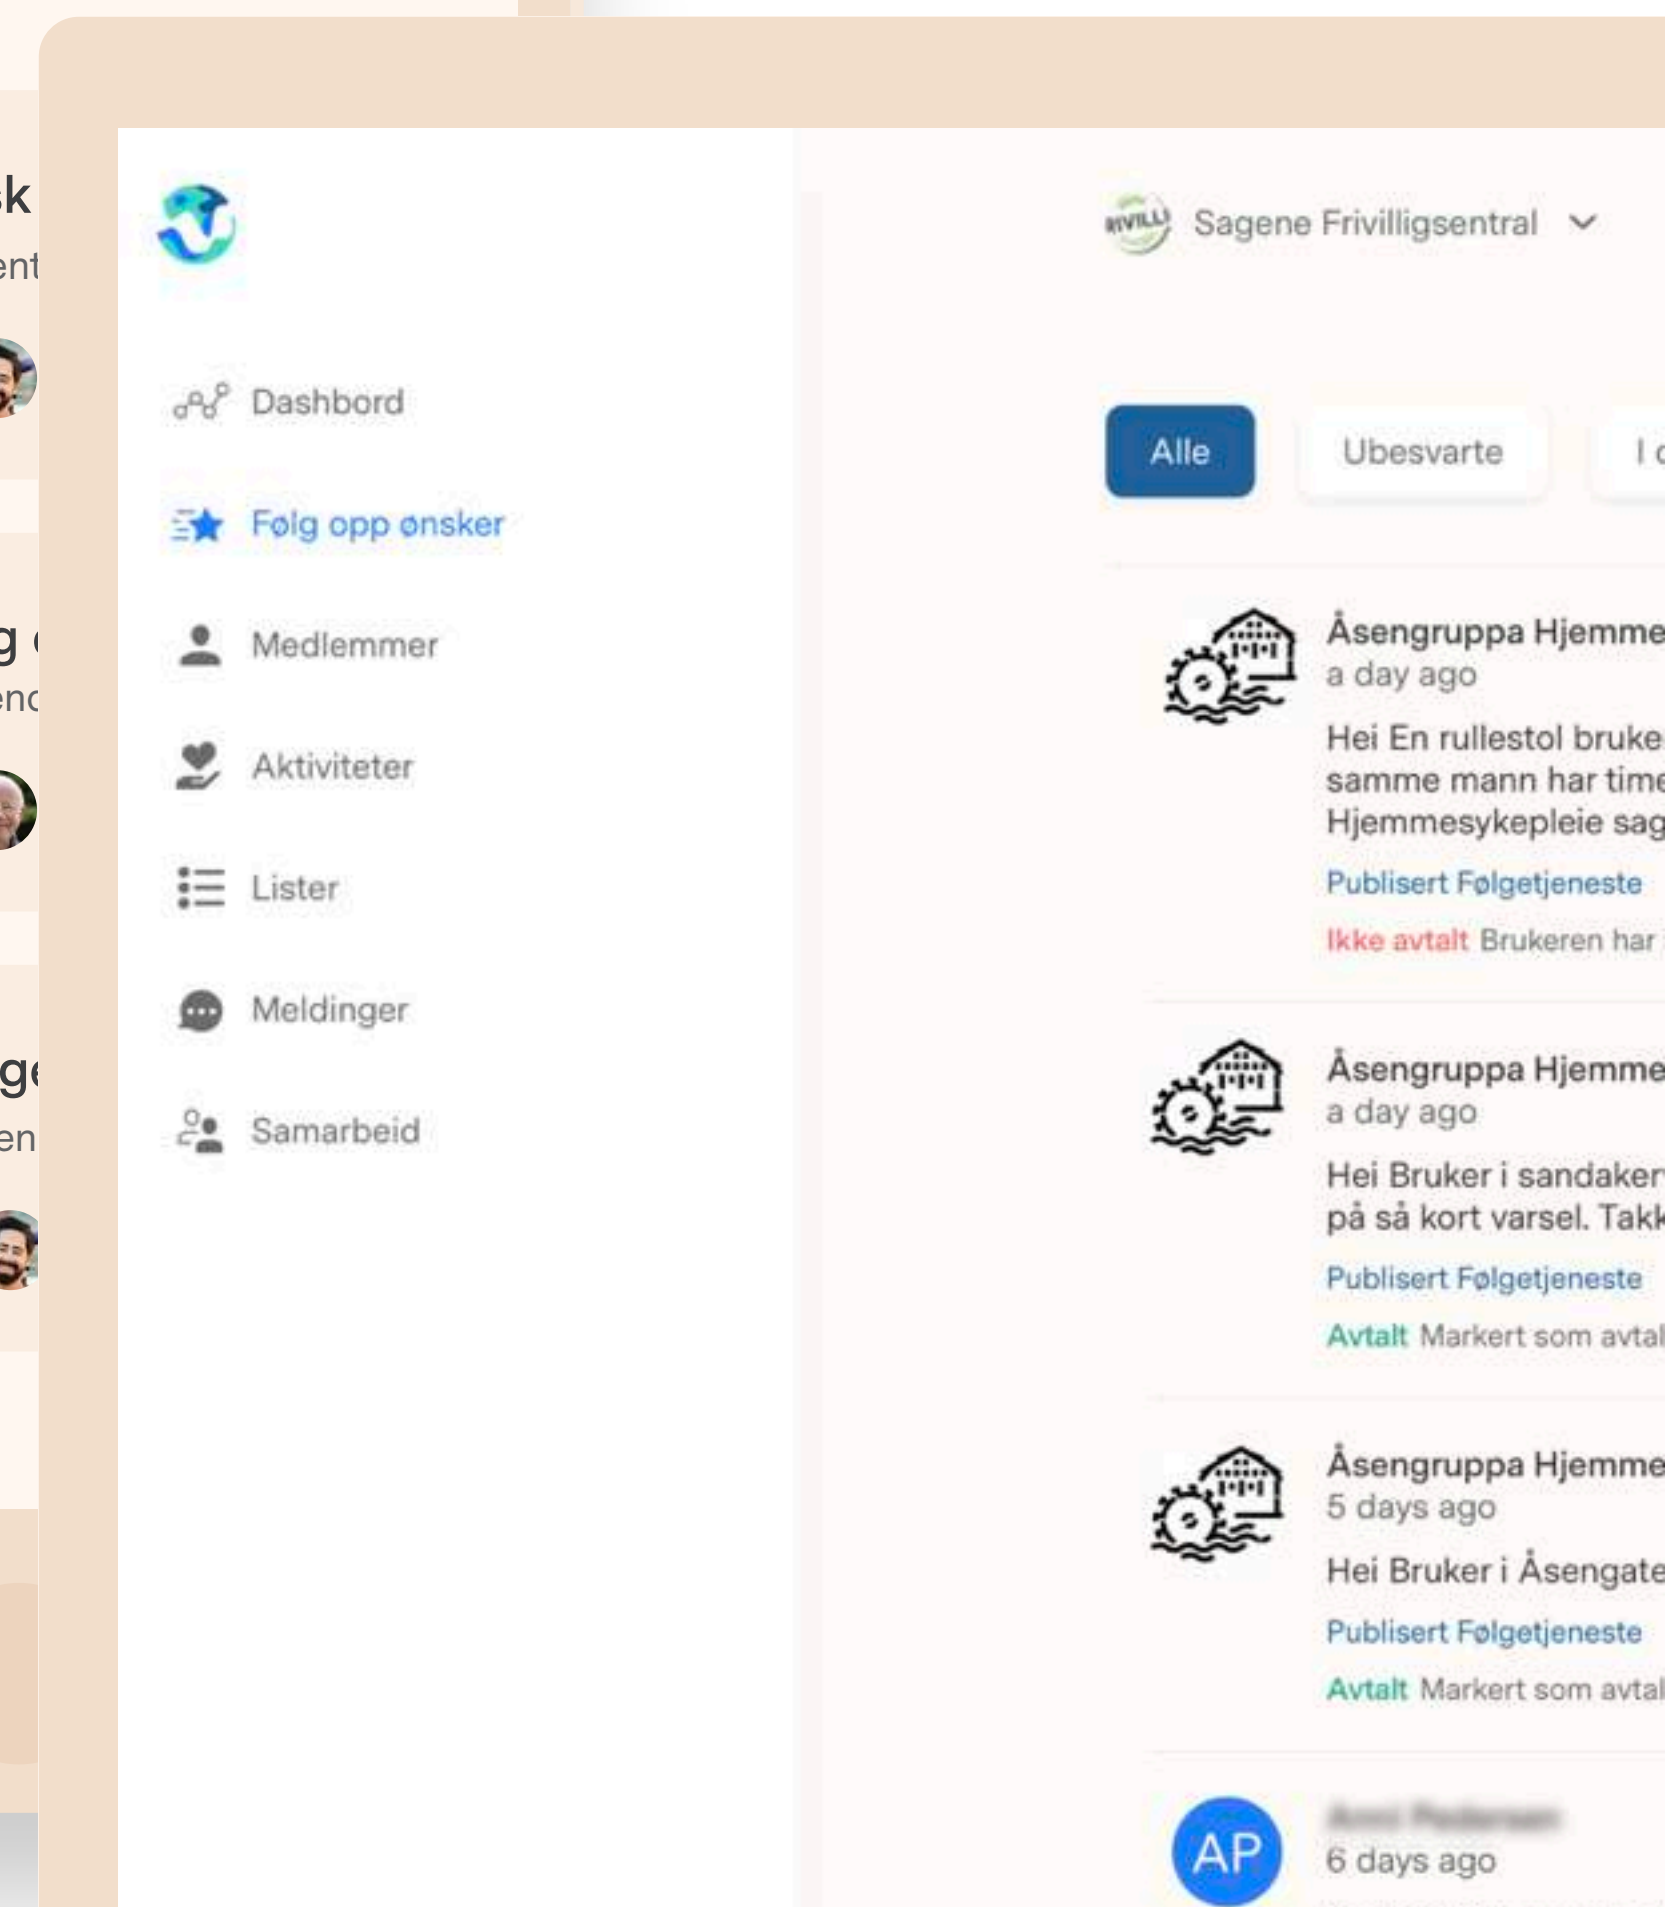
sk
ent

g
enc

ge
en

Dashbord

Følg opp ønsker

Medlemmer

Aktiviteter

Lister

Meldinger

Samarbeid

FRIVILLI Sagene Frivilligsentral

Alle

Ubesvarte

I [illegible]

Åsengruppa Hjemme
a day ago
Hei En rullestol bruke
samme mann har time
Hjemmesykepleie sag
Publisert Følgetjeneste
Ikke avtalt Brukeren har

Åsengruppa Hjemme
a day ago
Hei Bruker i sandaker
på så kort varsel. Takk
Publisert Følgetjeneste
Avtalt Markert som avtal

Åsengruppa Hjemme
5 days ago
Hei Bruker i Åsengate
Publisert Følgetjeneste
Avtalt Markert som avtal

AP
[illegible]
6 days ago